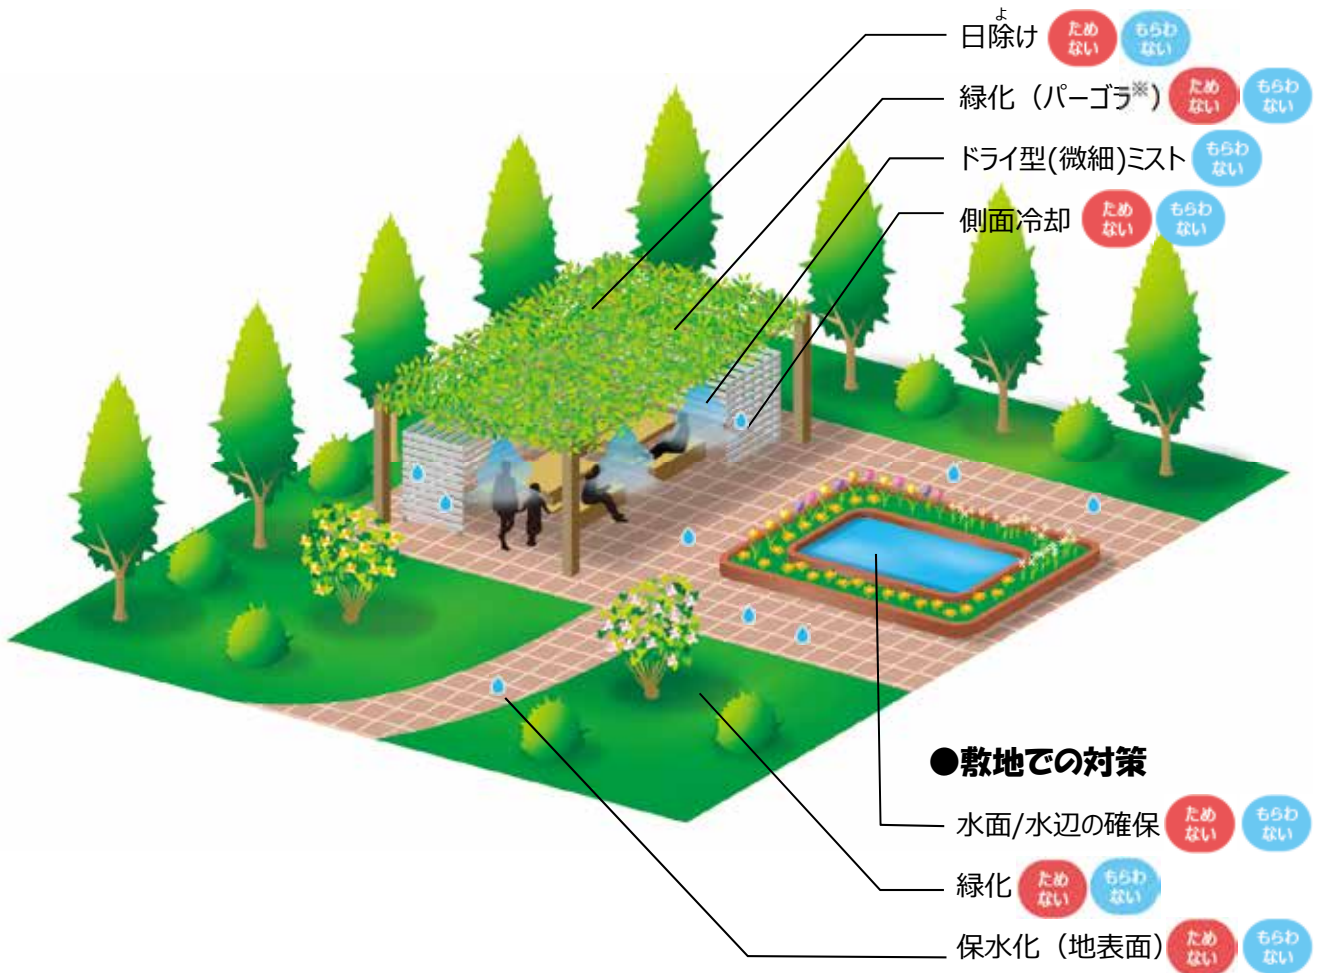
日除け ためない もらわない

緑化（パーゴラ※） ためない もらわない

ドライ型(微細)ミスト もらわない

側面冷却 ためない もらわない

●敷地での対策

水面/水辺の確保 ためない もらわない

緑化 ためない もらわない

保水化（地表面） ためない もらわない